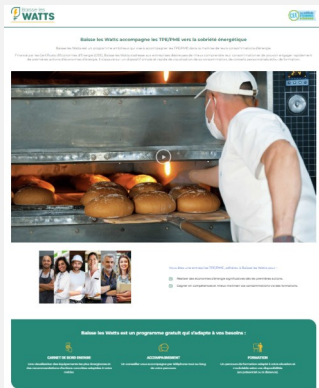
Baisse les WATTS

Baisse les Watts accompagne les TPE/PME vers la sobriété énergétique

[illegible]

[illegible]

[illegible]

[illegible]

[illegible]

Baisse les Watts est un programme gratuit qui s'adapte à vos besoins :

CARNET DE BORD ENERGIE

ACCOMPAGNEMENT

FORMATION

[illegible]